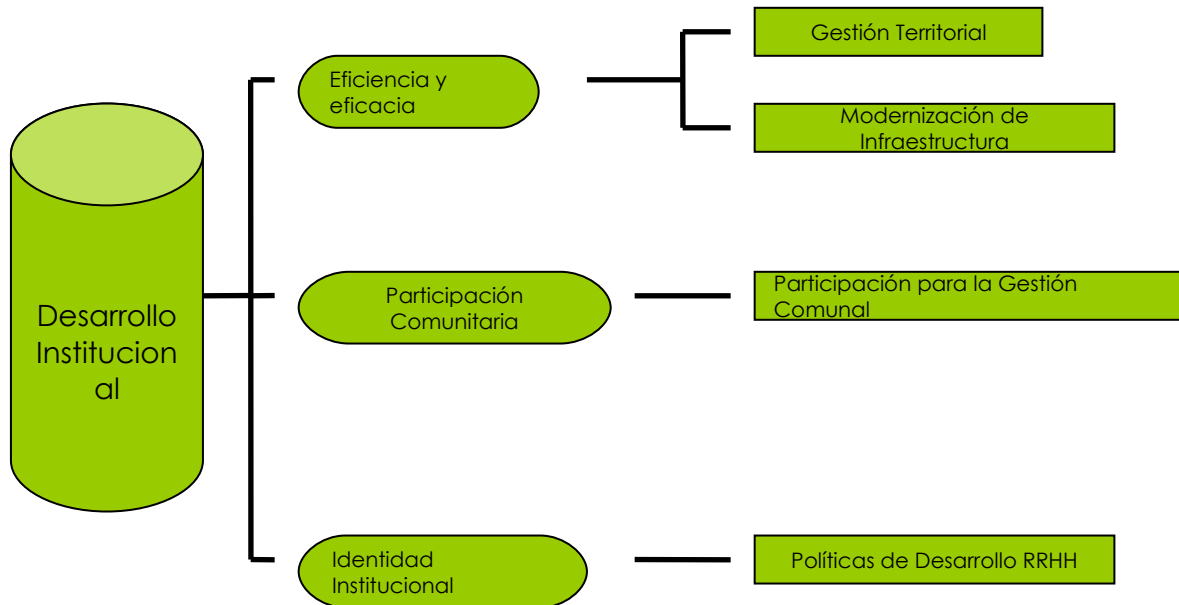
Desarrollo Institucion al

Eficiencia y eficacia

Gestión Territorial

Modernización de Infraestructura

Participación Comunitaria

Participación para la Gestión Comunal

Identidad Institucional

Políticas de Desarrollo RRHH